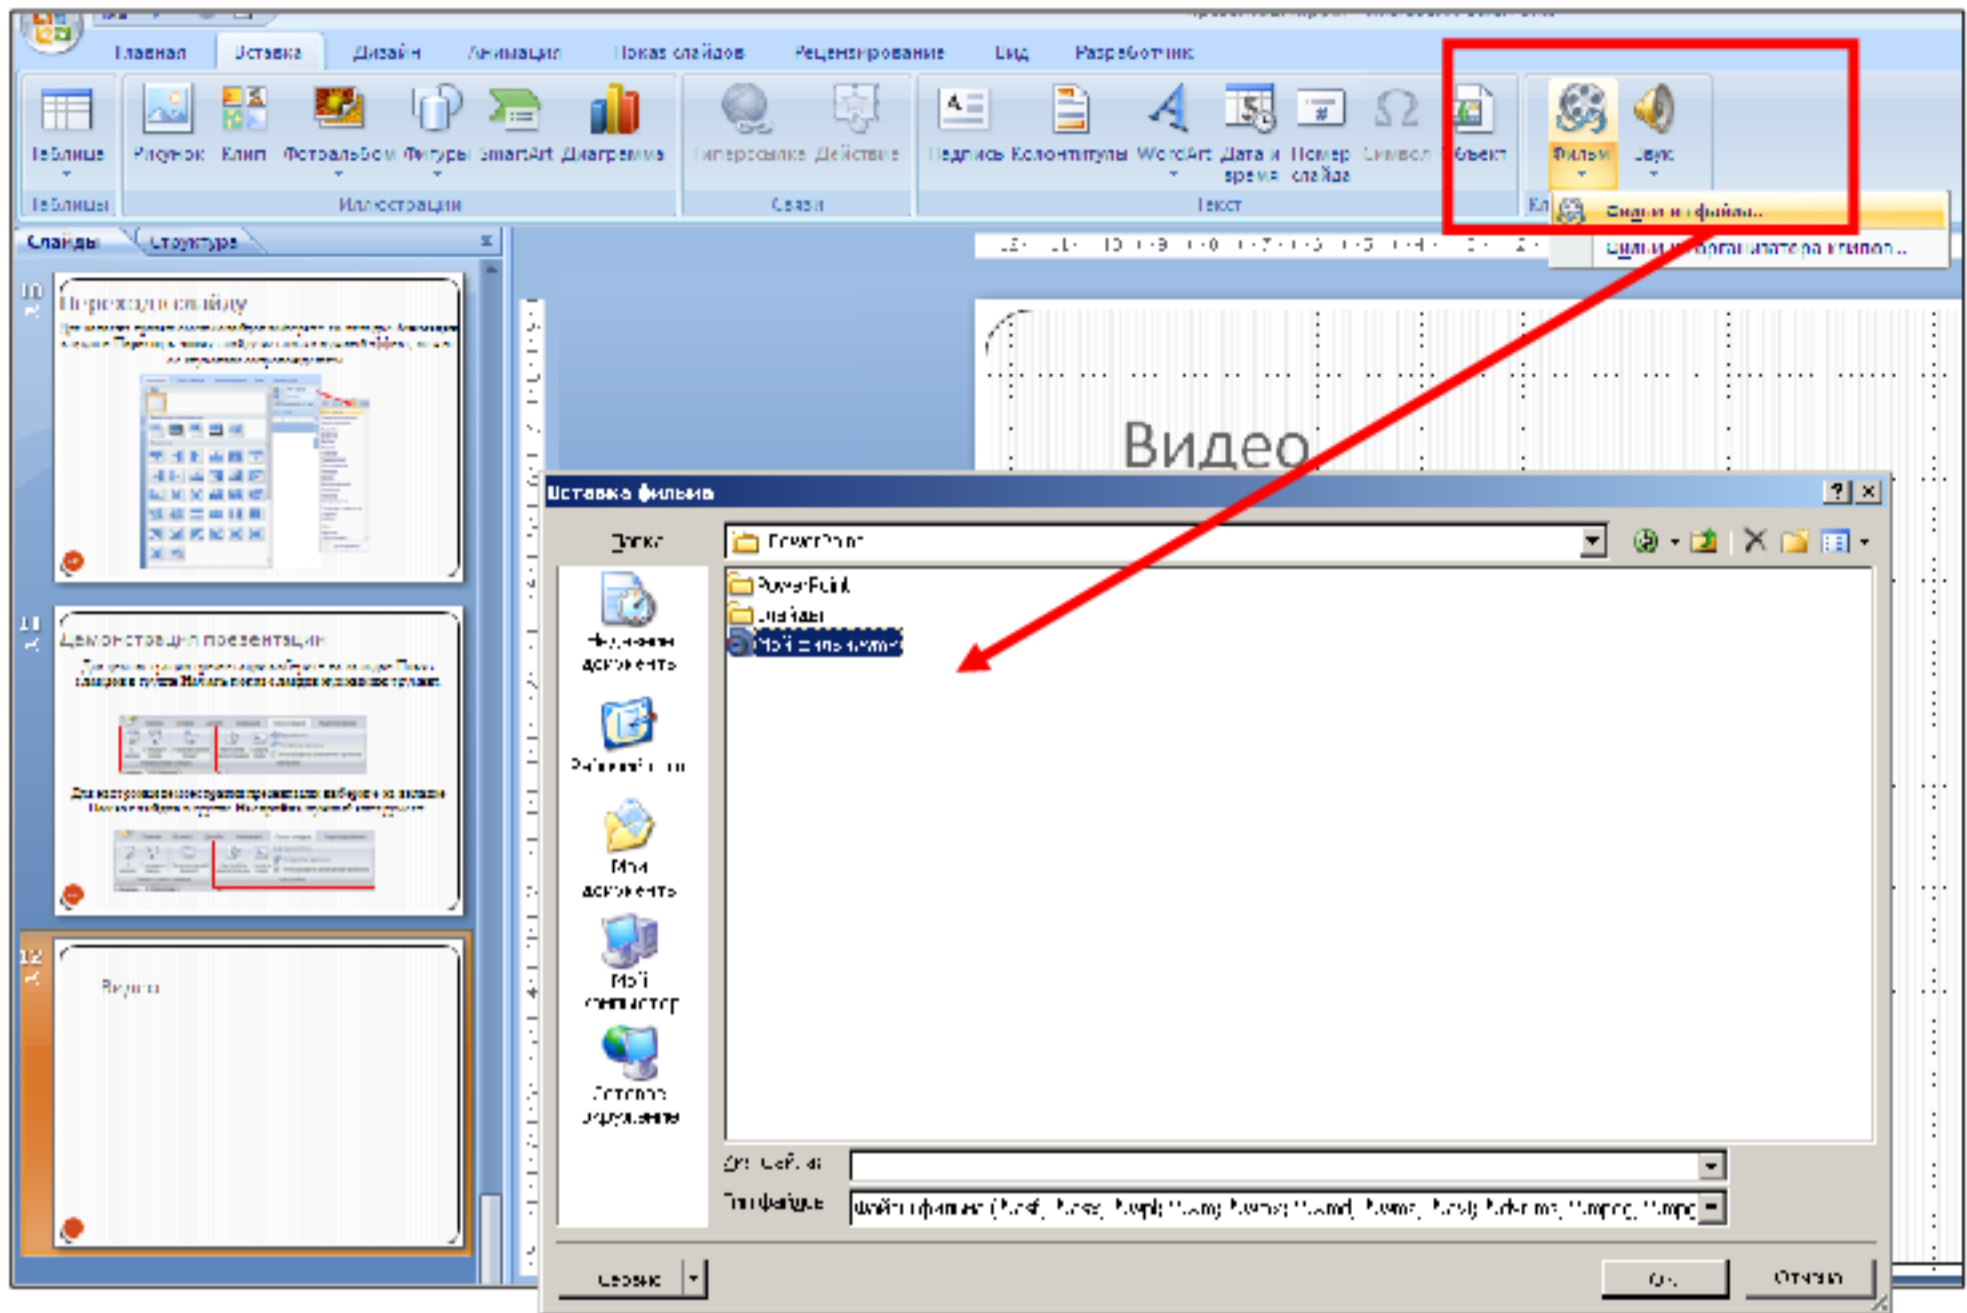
Главная Вставка Дизайн Анимация Показ слайдов Рецензирование Вид Разработчик

Таблица Рисунок Клип Фотоальбом Фигуры SmartArt Диаграмма Гиперссылка Действие Надпись Колонтитулы WordArt Дата и время Номер слайда Символ Объект Фильм Звук

Таблицы Иллюстрации Связи Текст Кл

Видео из файла...
Видео из организатора клипов...

Слайды Структура

10
Переход по слайду

11
Демонстрация презентации

12
Видео

Видео

Вставка фильма

Папка: PowerPoint

PowerPoint
Слайды
Мой видеоклип

Недавние документы
Рабочий стол
Мои документы
Мой компьютер
Сетевое окружение

Имя файла:
Тип файлов: Файлы фильмов (*.asf; *.asx; *.wpl; *.wm; *.wmx; *.wmd; *.wmz; *.avi; *.mpeg; *.mpg

Сервис OK Отмена